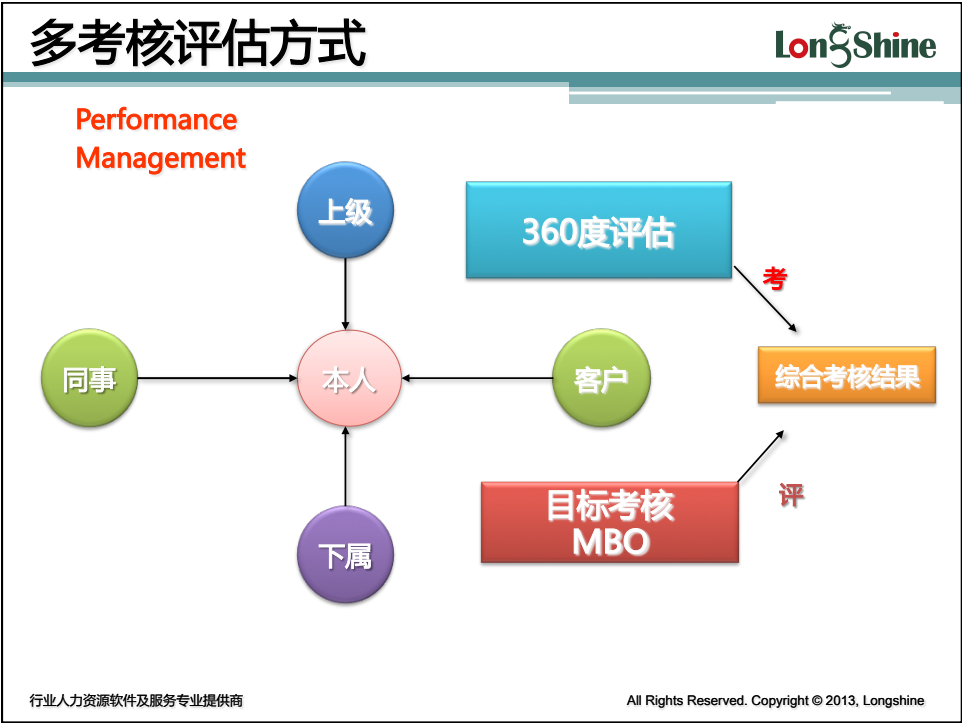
多考核评估方式

LongShine

Performance Management

上级

同事

本人

客户

下属

360度评估

考

综合考核结果

评

目标考核 MBO

行业人力资源软件及服务专业提供商

All Rights Reserved. Copyright © 2013, Longshine